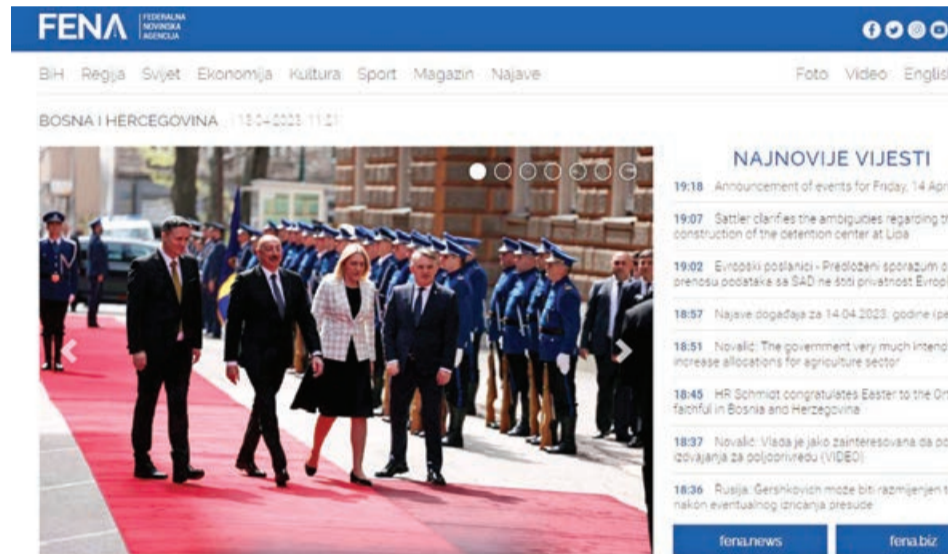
FENA FEDERALNA NOVINSKA AGENCIJA

BiH Regija Svijet Ekonomija Kultura Sport Magazin Najave

Foto Video Englis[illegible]

BOSNA I HERCEGOVINA 13.04.2023 11:21

NAJNOVIJE VIJESTI

19:18 Announcement of events for Friday, 14 Apr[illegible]

19:07 Sattler clarifies the ambiguities regarding t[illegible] construction of the detention center at Lida

19:02 Evropski poslanici - Predloženi sporazum o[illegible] prenosu podataka sa SAD ne štiti privatnost Evrop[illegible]

18:57 Najave događaja za 14.04.2023. godine (pe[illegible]

18:51 Novalić: The government very much intend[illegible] increase allocations for agriculture sector

18:45 HR Schmidt congratulates Easter to the Or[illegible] faithful in Bosnia and Herzegovina

18:37 Novalić: Vlada je jako zainteresovana da po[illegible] izdvajanja za poljoprivredu (VIDEO)

18:36 Rusija: Gershkovich može biti razmijenjen t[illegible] nakon eventualnog izricanja presude

fena.news

fena.biz